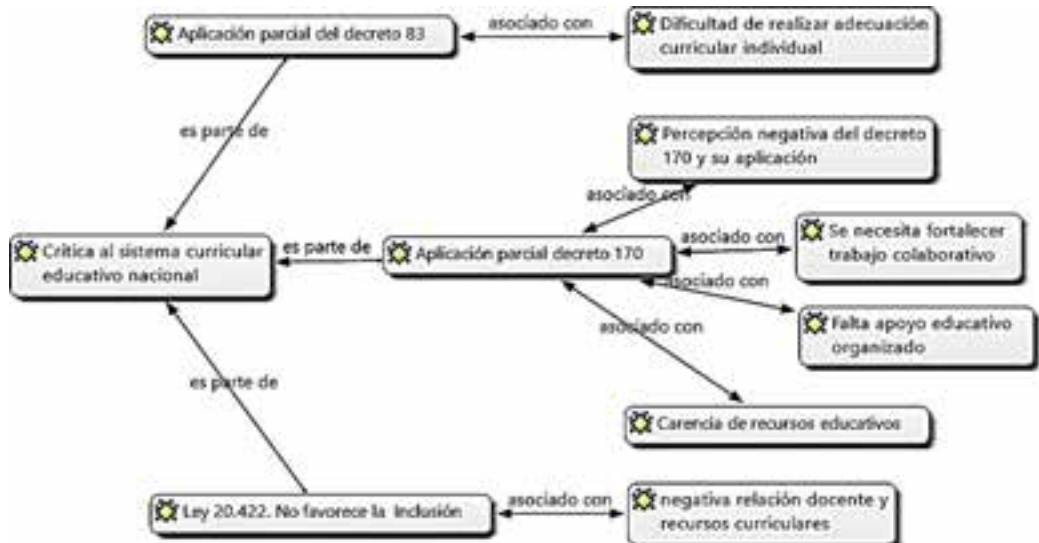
Aplicación parcial del decreto 83

asociado con

Dificultad de realizar adecuación curricular individual

es parte de

Percepción negativa del decreto 170 y su aplicación

asociado con

Crítica al sistema curricular educativo nacional

es parte de

Aplicación parcial decreto 170

asociado con

Se necesita fortalecer trabajo colaborativo

asociado con

Falta apoyo educativo organizado

asociado con

es parte de

Carencia de recursos educativos

Ley 20.422. No favorece la inclusión

asociado con

negativa relación docente y recursos curriculares